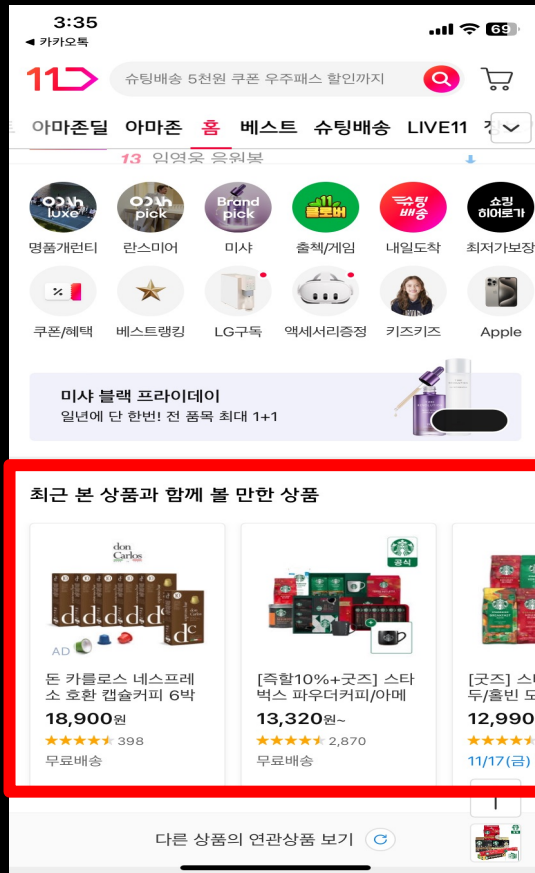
3:35
◀ 카카오톡
69

11

슈팅배송 5천원 쿠폰 우주패스 할인까지

아마존딜 아마존 홈 베스트 슈팅배송 LIVE11 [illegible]

13 임영웅 응원봉

O OAh luxe
명품개런티

O OAh pick
란스미어

Brand pick
미샤

11 룰로버
출첵/게임

슈팅 배송
내일도착

쇼핑 히어로가
최저가보장

쿠폰/혜택 베스트랭킹 LG구독 액세서리증정 키즈키즈 Apple

미샤 블랙 프라이데이
일년에 단 한번! 전 품목 최대 1+1

최근 본 상품과 함께 볼 만한 상품

don Carlos
AD
돈 카를로스 네스프레소 호환 캡슐커피 6박
18,900원
★★★★★ 398
무료배송

공식
[즉할10%+굿즈] 스타벅스 파우더커피/아메
13,320원~
★★★★★ 2,870
무료배송

[굿즈] 스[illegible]
두/홀빈 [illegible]
12,990
11/17(금)

다른 상품의 연관상품 보기